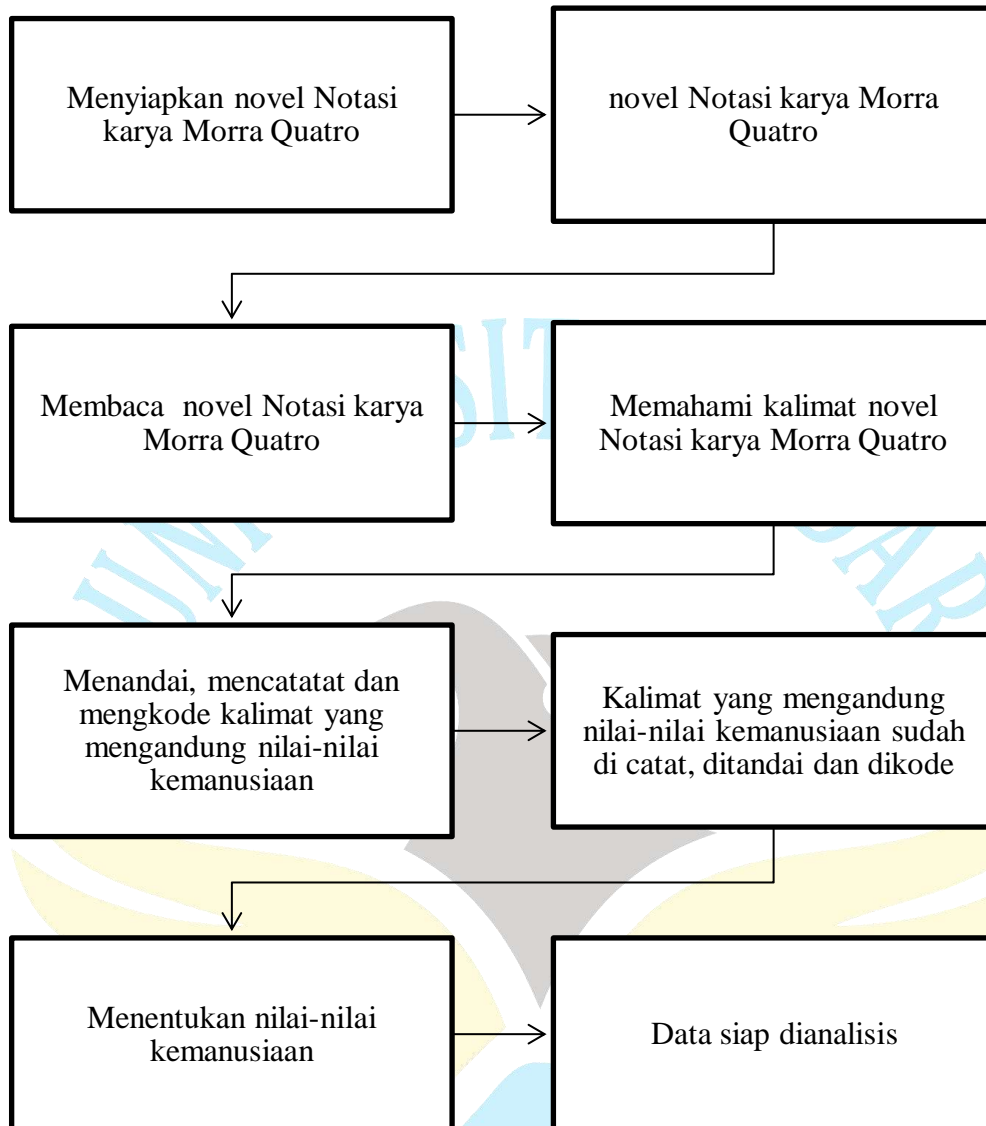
Menyiapkan novel Notasi karya Morra Quatro

novel Notasi karya Morra Quatro

Membaca novel Notasi karya Morra Quatro

Memahami kalimat novel Notasi karya Morra Quatro

Menandai, mencatatat dan mengkode kalimat yang mengandung nilai-nilai kemanusiaan

Kalimat yang mengandung nilai-nilai kemanusiaan sudah di catat, ditandai dan dikode

Menentukan nilai-nilai kemanusiaan

Data siap dianalisis